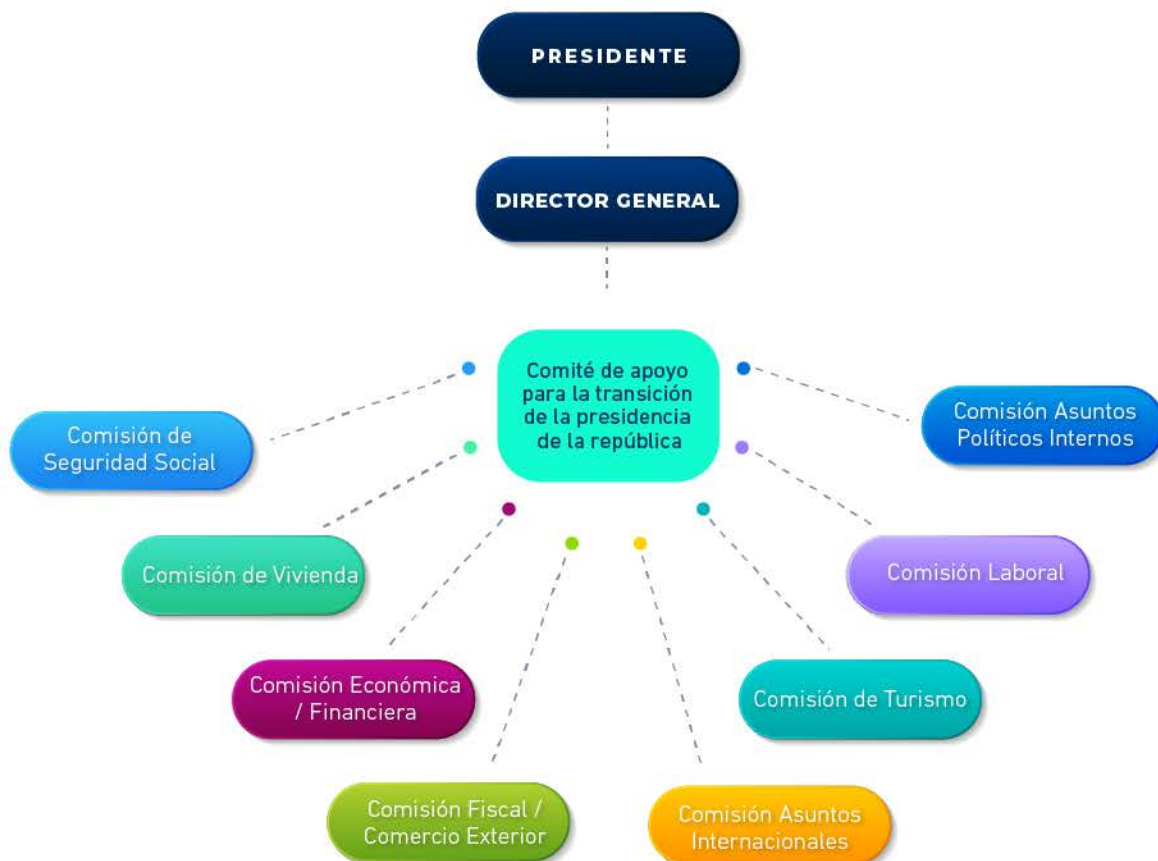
PRESIDENTE

DIRECTOR GENERAL

Comité de apoyo para la transición de la presidencia de la república

Comisión de Seguridad Social

Comisión Asuntos Políticos Internos

Comisión de Vivienda

Comisión Laboral

Comisión Económica / Financiera

Comisión de Turismo

Comisión Fiscal / Comercio Exterior

Comisión Asuntos Internacionales